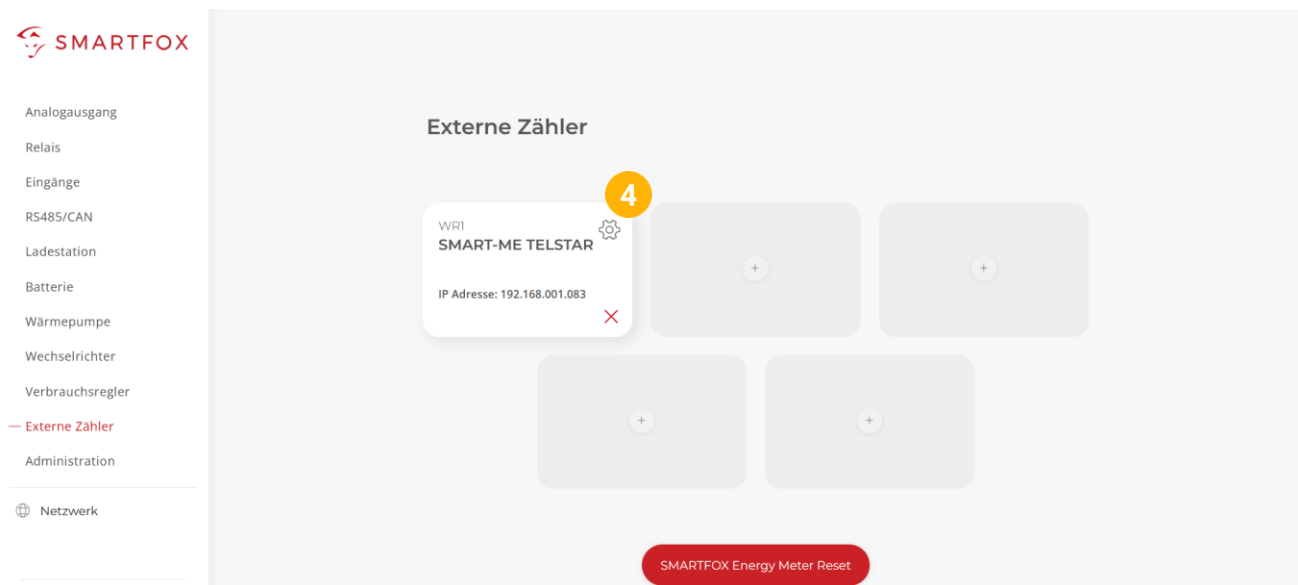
SMARTFOX

Analogausgang
Relais
Eingänge
RS485/CAN
Ladestation
Batterie
Wärmepumpe
Wechselrichter
Verbrauchsregler
Externe Zähler
Administration

Netzwerk

Externe Zähler

4

WR1
SMART-ME TELSTAR

IP Adresse: 192.168.001.083

+
+
+
+

SMARTFOX Energy Meter Reset